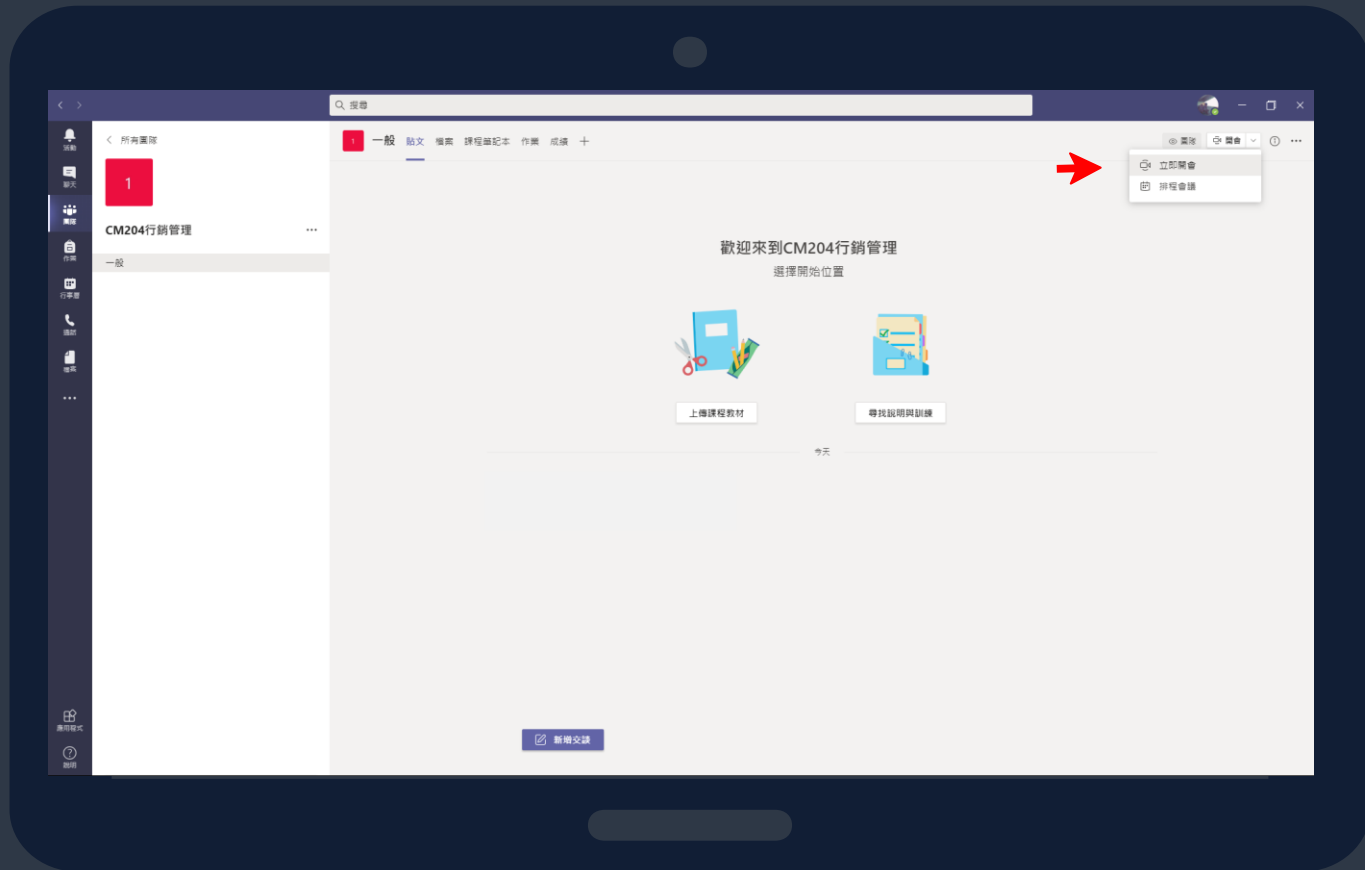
搜尋

活動
聊天
團隊
作業
行事曆
通話
檔案
...
應用程式
說明

所有團隊
1
CM204行銷管理 ...
一般

1 一般 貼文 檔案 課程筆記本 作業 成績 +

團隊 開會

立即開會
排程會議

歡迎來到CM204行銷管理
選擇開始位置

上傳課程教材
尋找說明與訓練

今天

新增交談